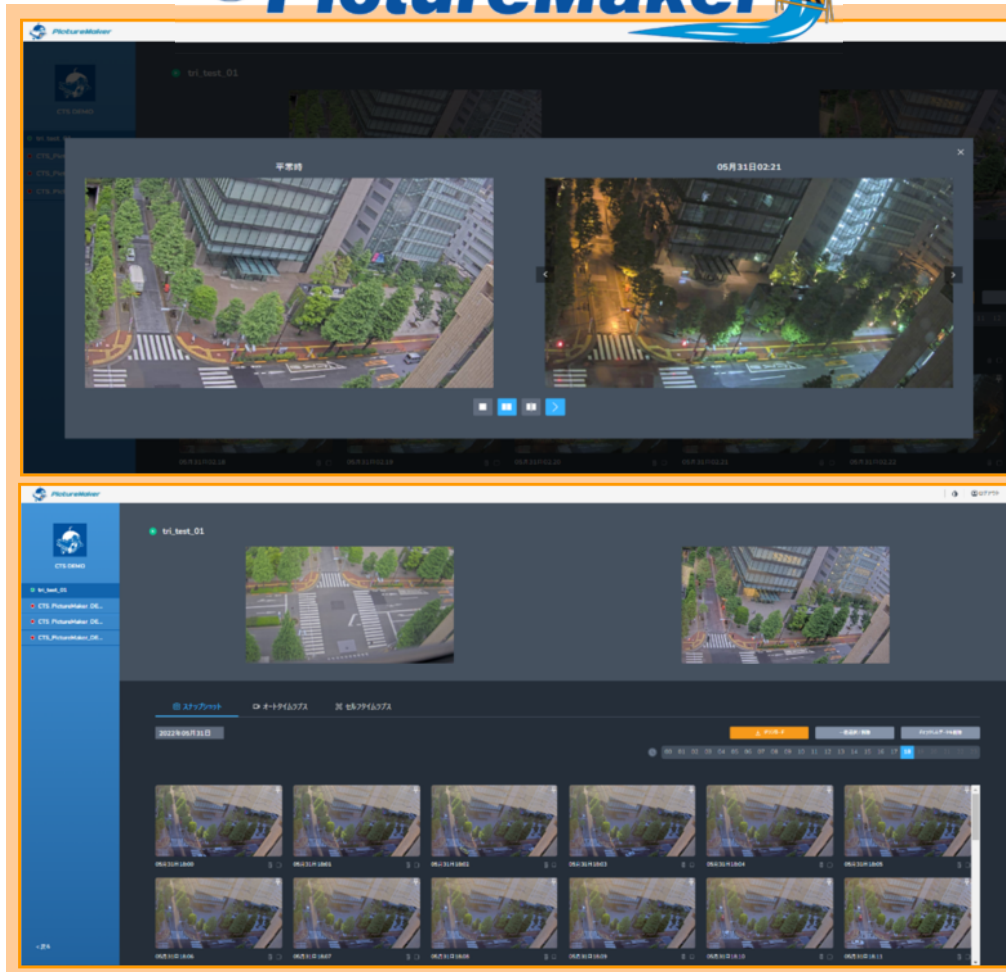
PictureMaker

PictureMaker

CTS DEMO

tri_test_01

平常時

05月31日02:21

PictureMaker

ログアウト

CTS DEMO

tri_test_01

CTS_PictureMaker_DE...

CTS_PictureMaker_DE...

CTS_PictureMaker_DE...

tri_test_01

スナップショット

オートタイムラプス

セルフタイムラプス

2022年05月31日

00 01 02 03 04 05 06 07 08 09 10 11 12 13 14 15 16 17 18

05月31日18:00

05月31日18:01

05月31日18:02

05月31日18:03

05月31日18:04

05月31日18:05

05月31日18:06

05月31日18:07

05月31日18:08

05月31日18:09

05月31日18:10

05月31日18:11

< 戻る